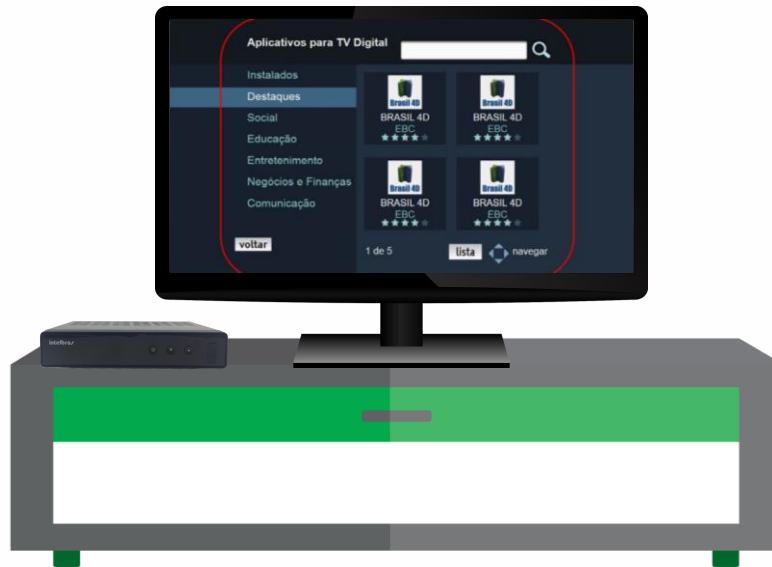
Aplicativos para TV Digital

Instalados
Destaques
Social
Educação
Entretenimento
Negócios e Finanças
Comunicação

voltar

Brasil 4D
BRASIL 4D
EBC

Brasil 4D
BRASIL 4D
EBC

Brasil 4D
BRASIL 4D
EBC

Brasil 4D
BRASIL 4D
EBC

1 de 5

lista

navegar

Intelbras